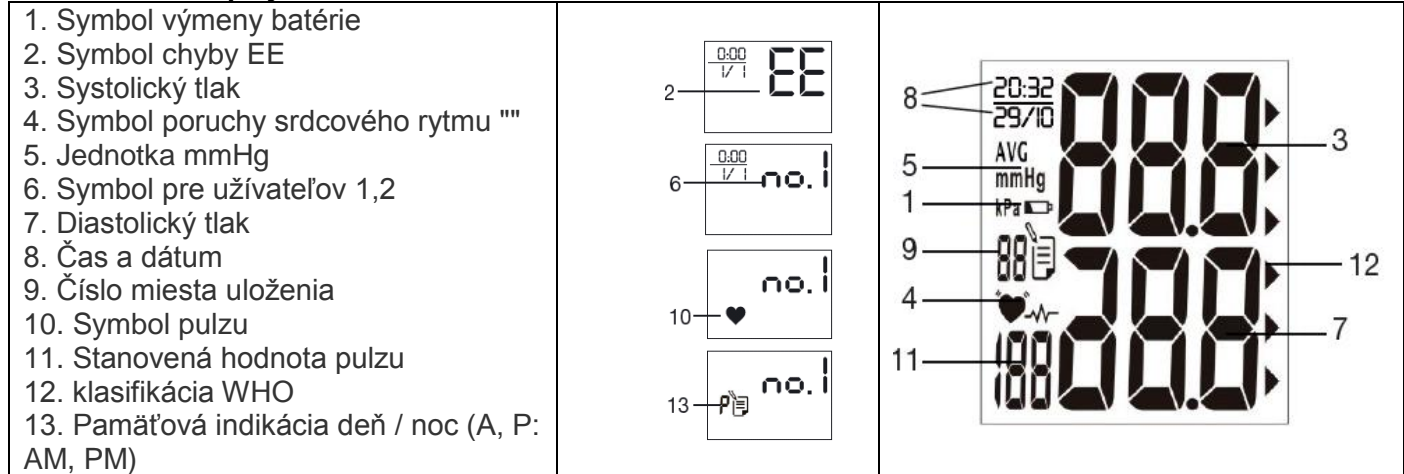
1. Symbol výmeny batérie
2. Symbol chyby EE
3. Systolický tlak
4. Symbol poruchy srdcového rytmu ""
5. Jednotka mmHg
6. Symbol pre užívateľov 1,2
7. Diastolický tlak
8. Čas a dátum
9. Číslo miesta uloženia
10. Symbol pulzu
11. Stanovená hodnota pulzu
12. klasifikácia WHO
13. Pamäťová indikácia deň / noc (A, P: AM, PM)

0:00
1/ 1
2
EE

0:00
1/ 1
6
no. 1

no. 1
10

no. 1
13
P

8
20:32
29/10
5
AVG
mmHg
1
kPa
9
88
4
11
188
3
12
7